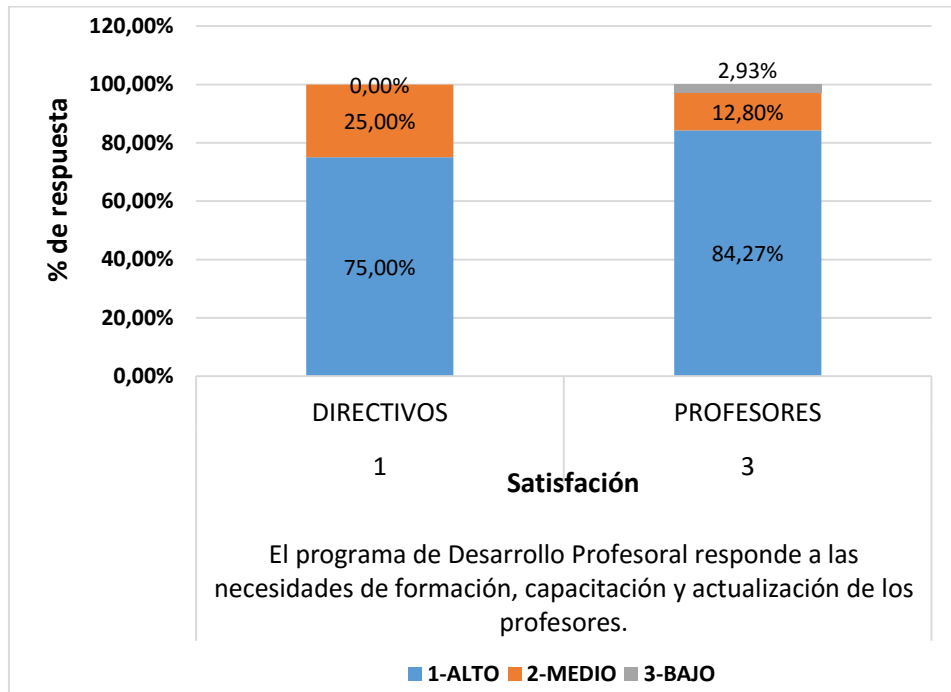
120,00%
100,00%
80,00%
60,00%
40,00%
20,00%
0,00%

% de respuesta

0,00%
25,00%
75,00%

2,93%
12,80%
84,27%

DIRECTIVOS
PROFESORES

1
3

Satisfación

El programa de Desarrollo Profesoral responde a las necesidades de formación, capacitación y actualización de los profesores.

1-ALTO 2-MEDIO 3-BAJO